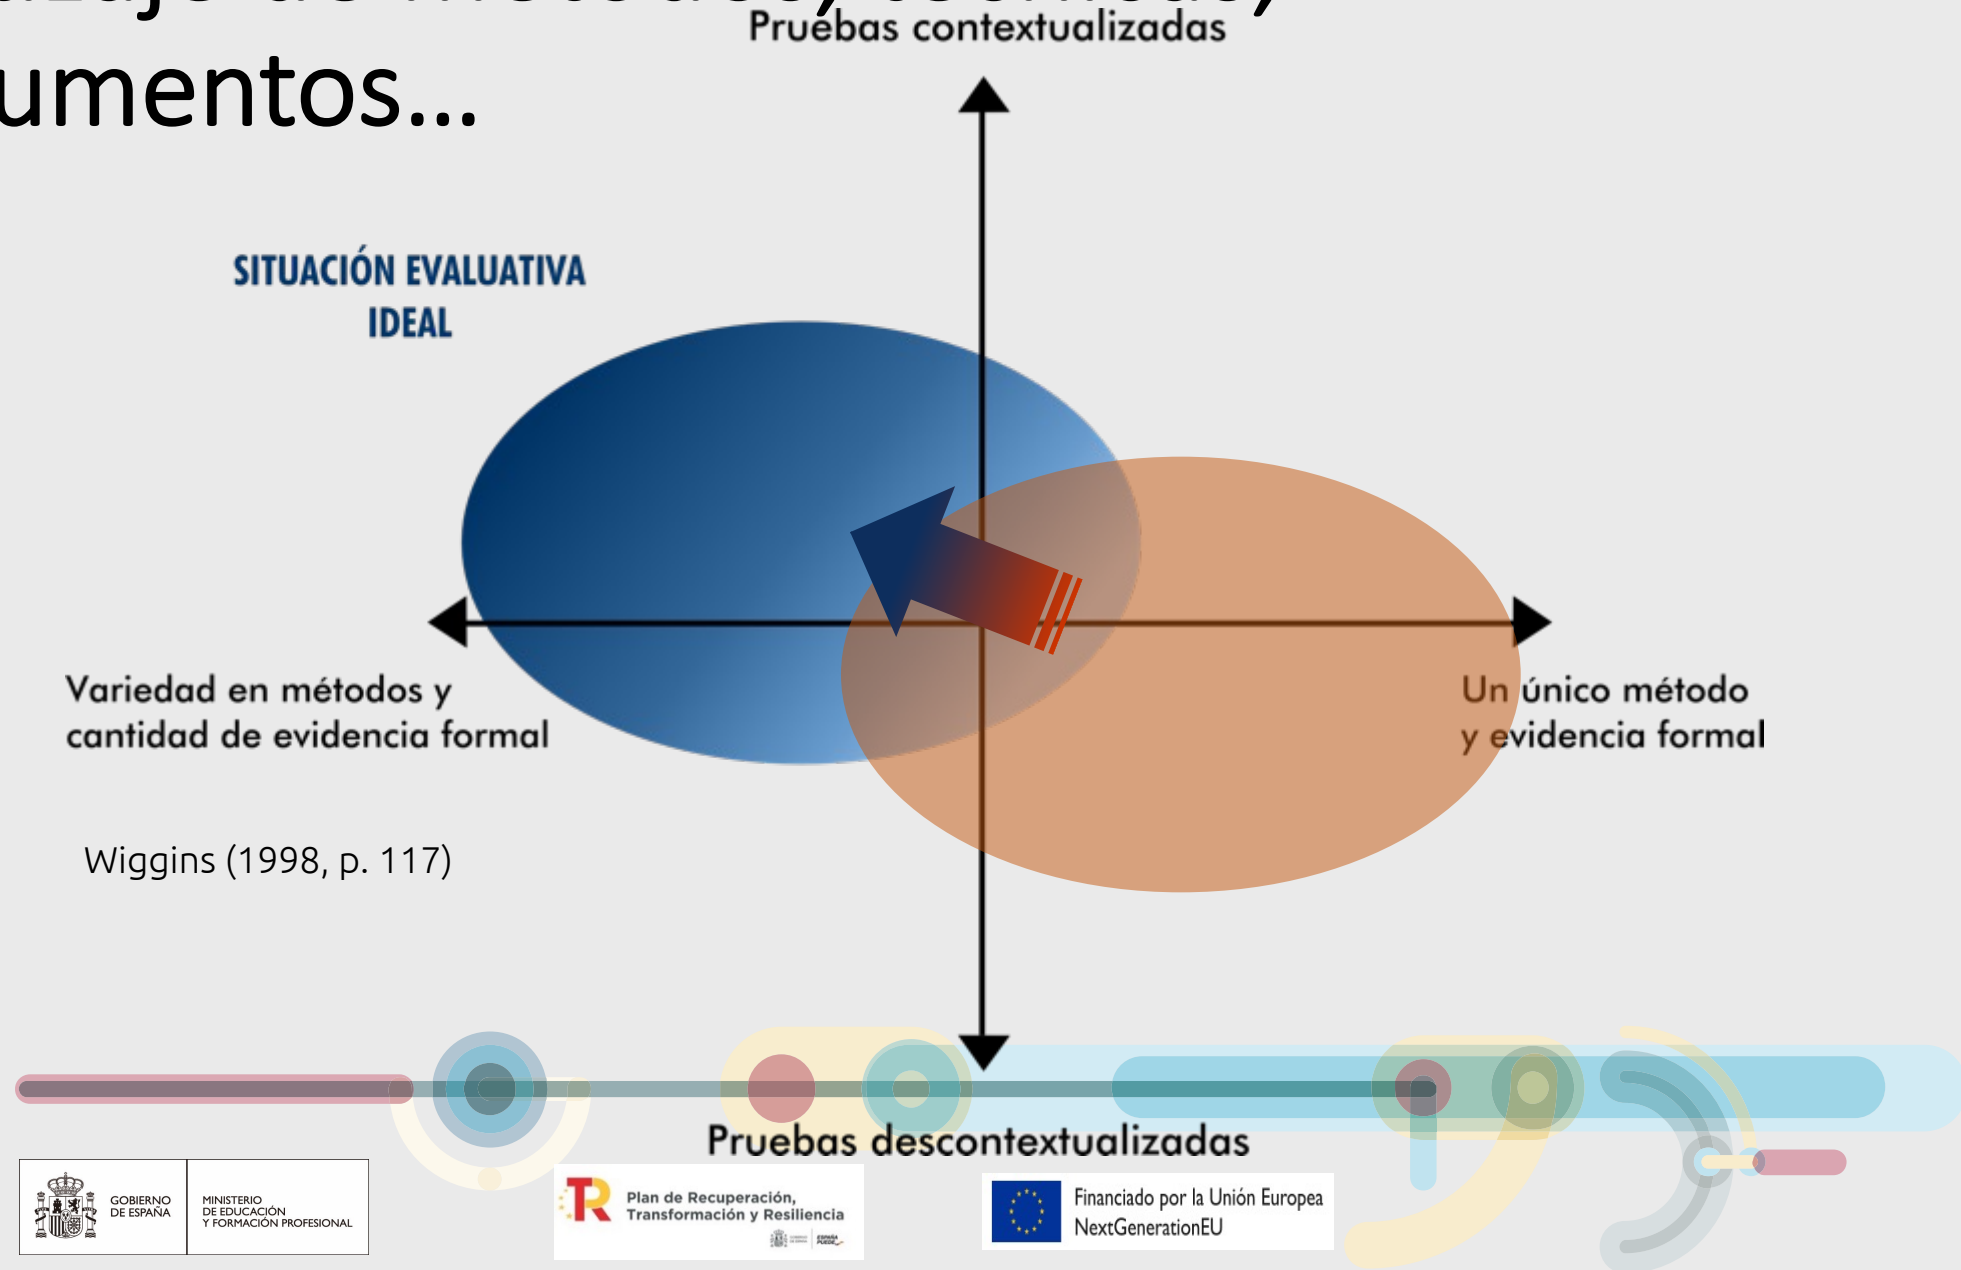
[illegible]
umentos...

Pruebas contextualizadas

SITUACIÓN EVALUATIVA
IDEAL

Variedad en métodos y cantidad de evidencia formal

Un único método y evidencia formal

Wiggins (1998, p. 117)

Pruebas descontextualizadas

GOBIERNO DE ESPAÑA

MINISTERIO DE EDUCACIÓN Y FORMACIÓN PROFESIONAL

Plan de Recuperación, Transformación y Resiliencia

Financiado por la Unión Europea
NextGenerationEU